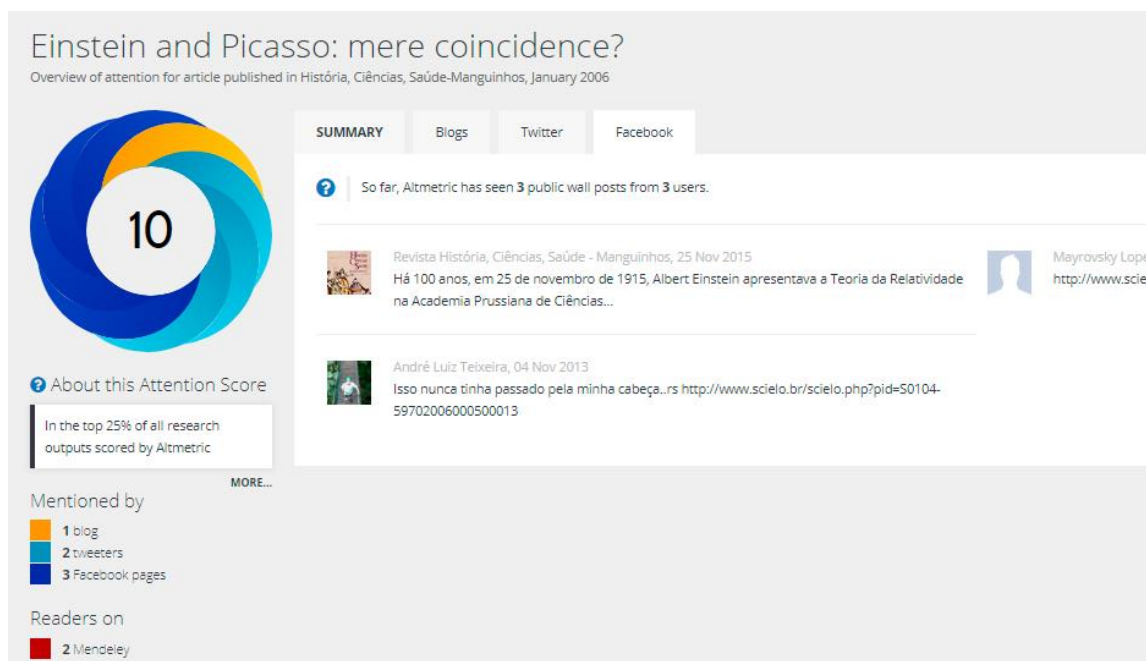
Einstein and Picasso: mere coincidence?

Overview of attention for article published in História, Ciências, Saúde-Manguinhos, January 2006

10

SUMMARY Blogs Twitter Facebook

So far, Altmetric has seen 3 public wall posts from 3 users.

Revista História, Ciências, Saúde - Manguinhos, 25 Nov 2015
Há 100 anos, em 25 de novembro de 1915, Albert Einstein apresentava a Teoria da Relatividade na Academia Prussiana de Ciências...

Mayrovsky Lope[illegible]
http://www.scie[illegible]

André Luiz Teixeira, 04 Nov 2013
Isso nunca tinha passado pela minha cabeça..rs http://www.scielo.br/scielo.php?pid=S0104-59702006000500013

About this Attention Score

In the top 25% of all research outputs scored by Altmetric

MORE...

Mentioned by

1 blog
2 tweeters
3 Facebook pages

Readers on

2 Mendeley